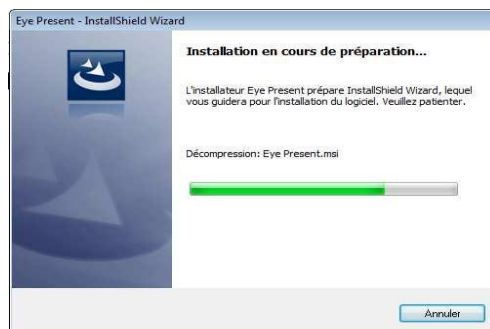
Eye Present - InstallShield Wizard

Installation en cours de préparation...

L'installateur Eye Present prépare InstallShield Wizard, lequel vous guidera pour l'installation du logiciel. Veuillez patienter.

Décompression: Eye Present.msi

Annuler